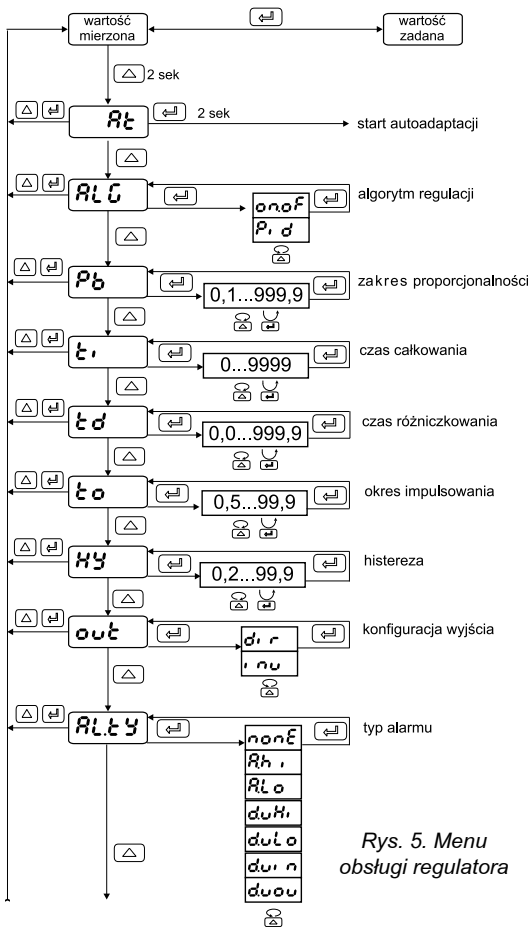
wartość mierzona

wartość zadana

2 sek

At

2 sek

start autoadaptacji

ALG

onoF

Pid

algorytm regulacji

Pb

0,1...999,9

zakres proporcjonalności

ti

0...9999

czas całkowania

td

0,0...999,9

czas różniczkowania

to

0,5...99,9

okres impulsowania

HY

0,2...99,9

histereza

out

dir

inu

konfiguracja wyjścia

AL.tY

nonE

AHi

ALo

duHi

duLo

duin

duou

typ alarmu

Rys. 5. Menu obsługi regulatora